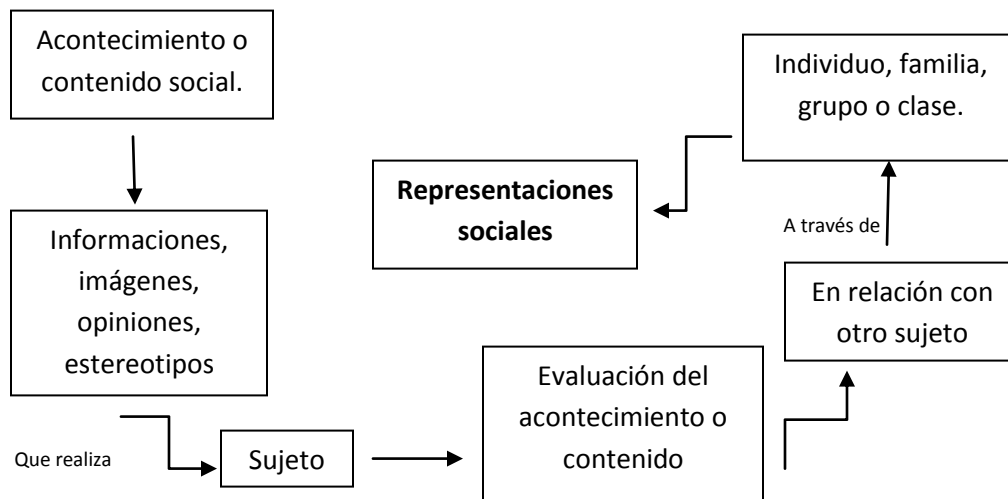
Acontecimiento o contenido social.

Informaciones, imágenes, opiniones, estereotipos

Que realiza

Sujeto

Evaluación del acontecimiento o contenido

En relación con otro sujeto

A través de

Individuo, familia, grupo o clase.

**Representaciones sociales**